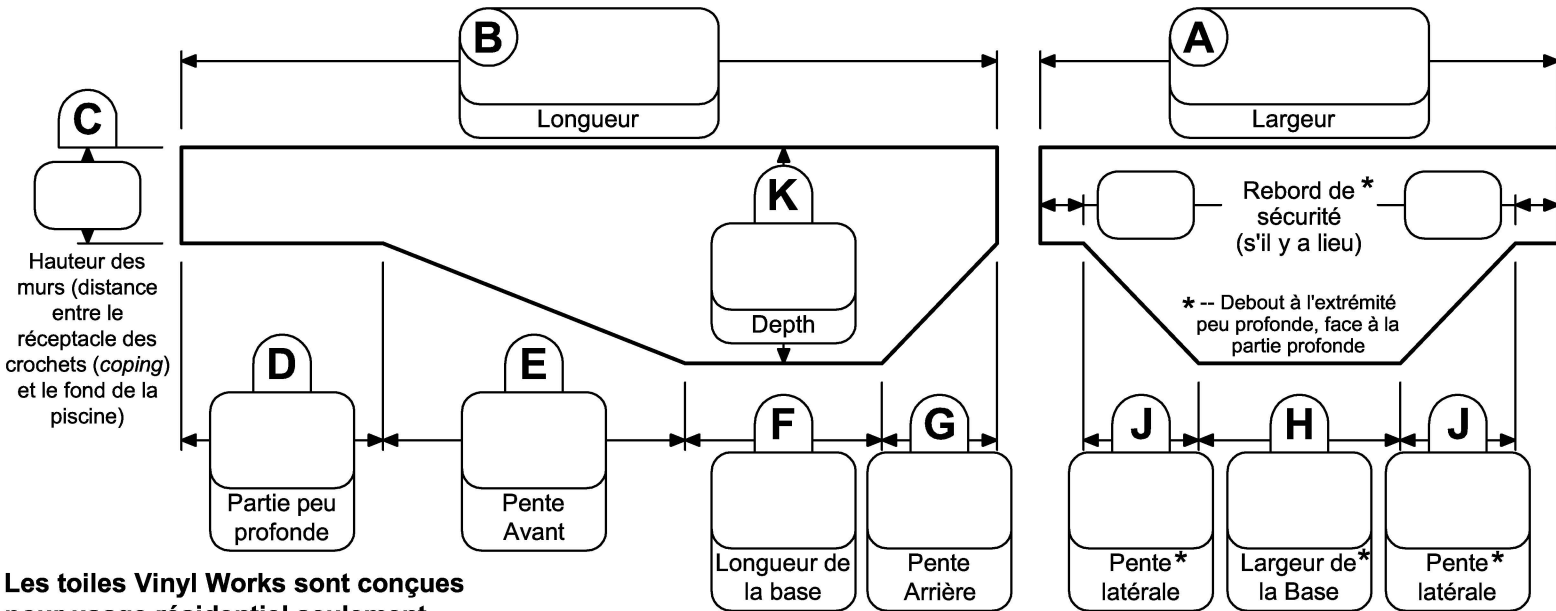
B

Longueur

A

Largeur

C

Hauteur des murs (distance entre le réceptacle des crochets (*coping*) et le fond de la piscine)

K

Depth

Rebord de * sécurité (s'il y a lieu)

* -- Debout à l'extrémité peu profonde, face à la partie profonde

D

Partie peu profonde

E

Pente Avant

F

Longueur de la base

G

Pente Arrière

J

Pente* latérale

H

Largeur de* la Base

J

Pente* latérale

Les toiles Vinyl Works sont conçues pour usage résidentiel seulement